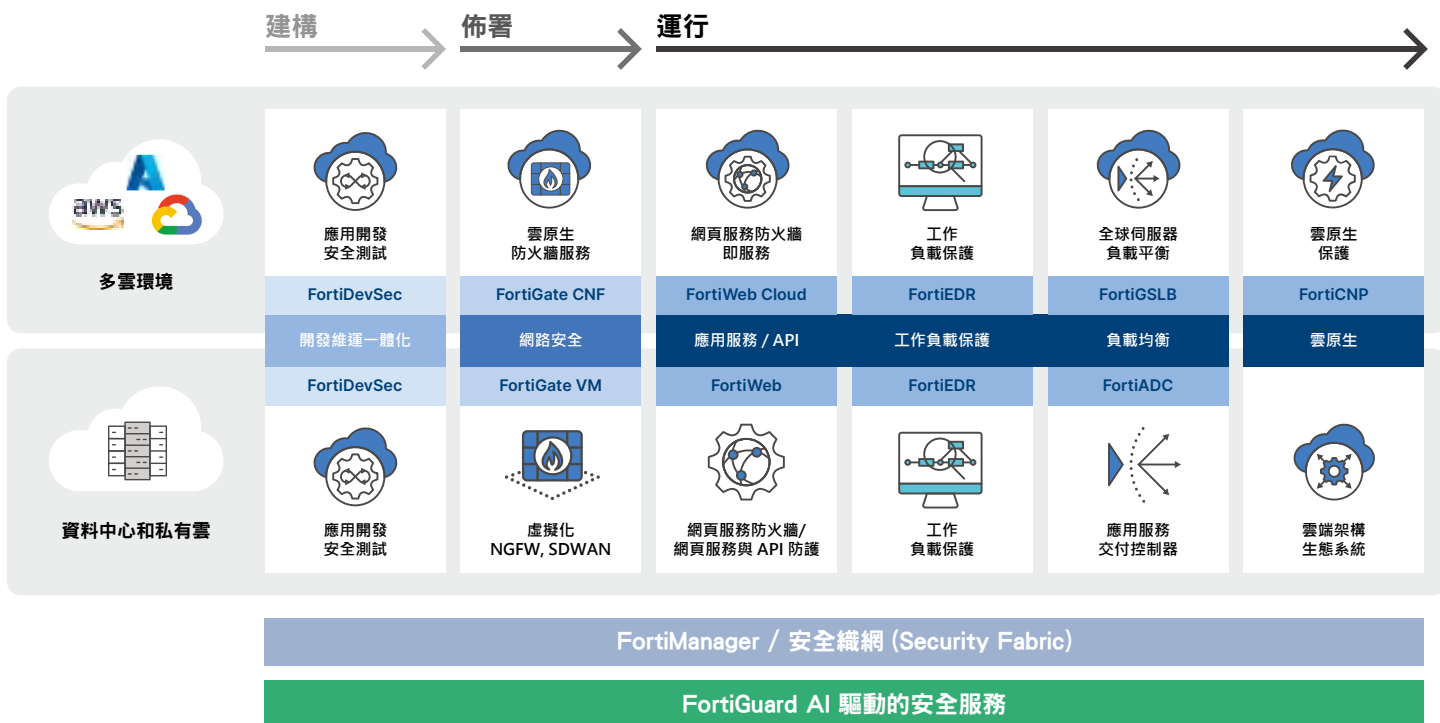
建構　佈署　運行

aws

多雲環境

應用開發
安全測試

雲原生
防火牆服務

網頁服務防火牆
即服務

工作
負載保護

全球伺服器
負載平衡

雲原生
保護

| FortiDevSec | FortiGate CNF | FortiWeb Cloud | FortiEDR | FortiGSLB | FortiCNP |
|---|---|---|---|---|---|
| 開發維運一體化 | 網路安全 | 應用服務 / API | 工作負載保護 | 負載均衡 | 雲原生 |
| FortiDevSec | FortiGate VM | FortiWeb | FortiEDR | FortiADC | |

資料中心和私有雲

應用開發
安全測試

虛擬化
NGFW, SDWAN

網頁服務防火牆/
網頁服務與 API 防護

工作
負載保護

應用服務
交付控制器

雲端架構
生態系統

FortiManager / 安全織網 (Security Fabric)

FortiGuard AI 驅動的安全服務